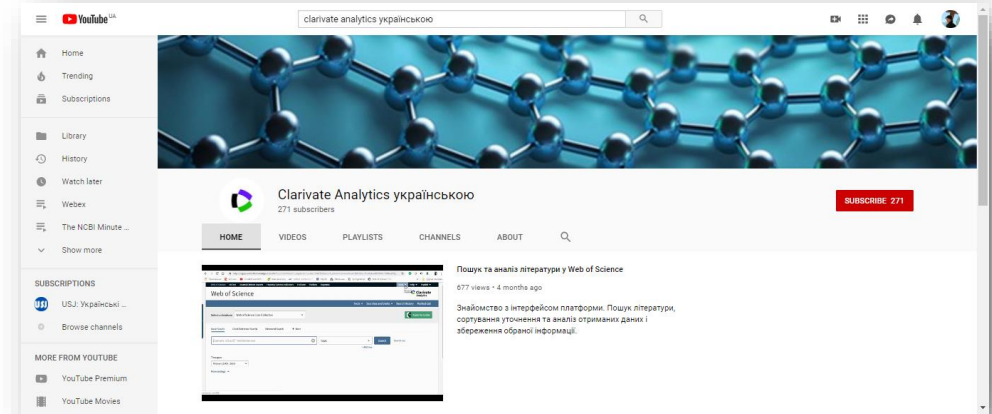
YouTube UA

clarivate analytics українською

Home
Trending
Subscriptions

Library
History
Watch later
Webex
The NCBI Minute ...
Show more

SUBSCRIPTIONS
USJ: Українські ...
Browse channels

MORE FROM YOUTUBE
YouTube Premium
YouTube Movies

Clarivate Analytics українською
271 subscribers

SUBSCRIBE 271

HOME VIDEOS PLAYLISTS CHANNELS ABOUT

Web of Science

Пошук та аналіз літератури у Web of Science
677 views • 4 months ago

Знайомство з інтерфейсом платформи. Пошук літератури, сортування уточнення та аналіз отриманих даних і збереження обраної інформації.